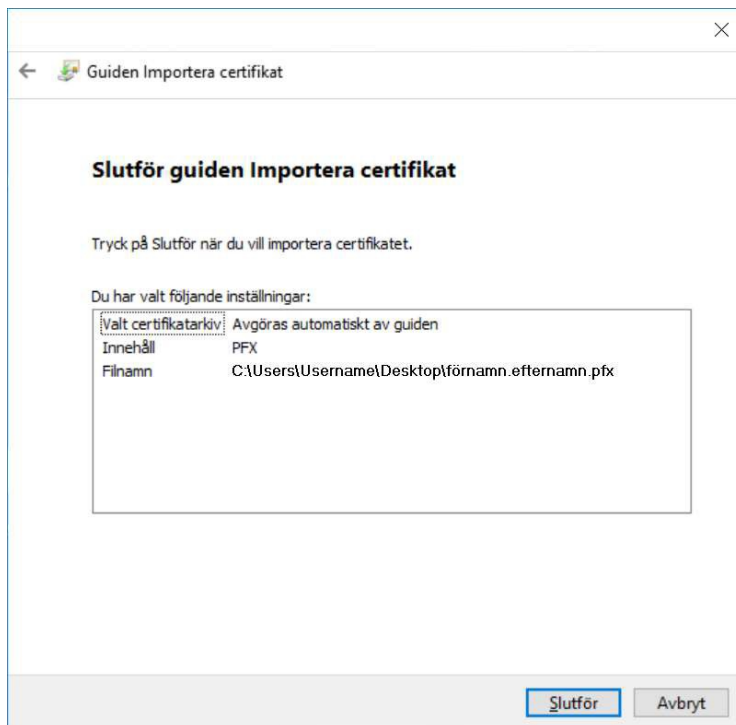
Guiden Importera certifikat

Slutför guiden Importera certifikat

Tryck på Slutför när du vill importera certifikatet.

Du har valt följande inställningar:

| | |
|---|---|
| Valt certifikatarkiv | Avgöras automatiskt av guiden |
| Innehåll | PFX |
| Filnamn | C:\Users\Username\Desktop\förnamn.efternamn.pfx |

Slutför Avbryt